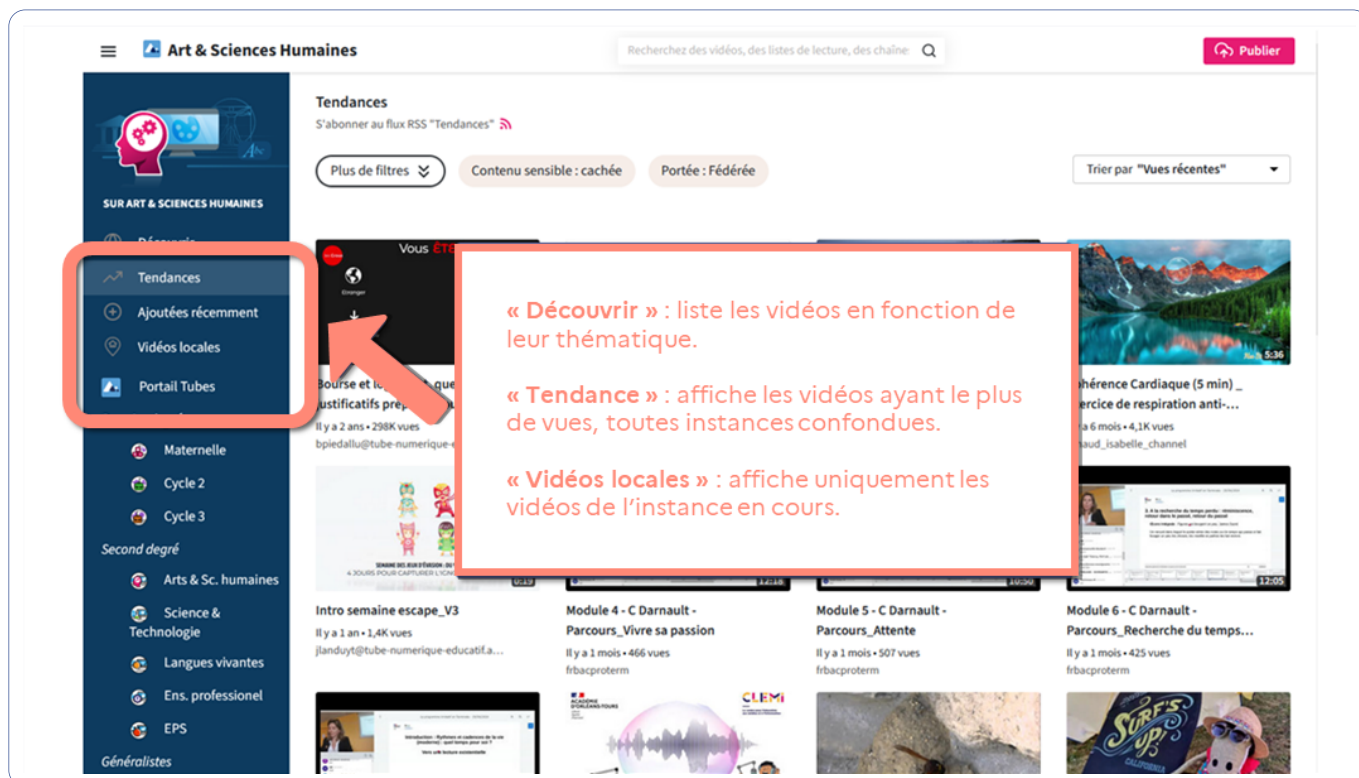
Art & Sciences Humaines

Recherchez des vidéos, des listes de lecture, des chaîne

Publier

SUR ART & SCIENCES HUMAINES

Découvrir

Tendances

Ajoutées récemment

Vidéos locales

Portail Tubes

Maternelle

Cycle 2

Cycle 3

Second degré

Arts & Sc. humaines

Science & Technologie

Langues vivantes

Ens. professionel

EPS

Généralistes

Tendances

S'abonner au flux RSS "Tendances"

Plus de filtres

Contenu sensible : cachée

Portée : Fédérée

Trier par "Vues récentes"

« Découvrir » : liste les vidéos en fonction de leur thématique.

« Tendance » : affiche les vidéos ayant le plus de vues, toutes instances confondues.

« Vidéos locales » : affiche uniquement les vidéos de l'instance en cours.

Vous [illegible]

Bourse et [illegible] justificatifs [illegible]

Il y a 2 ans • 298K vues

bpiedallu@tube-numerique-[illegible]

5:36

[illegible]hérence Cardiaque (5 min) _ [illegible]ercice de respiration anti-...

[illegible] 6 mois • 4,1K vues

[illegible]aud_isabelle_channel

Intro semaine escape_V3

Il y a 1 an • 1,4K vues

jlanduyt@tube-numerique-educatif.a...

12:18

Module 4 - C Darnault - Parcours_Vivre sa passion

Il y a 1 mois • 466 vues

frbacproterm

10:50

Module 5 - C Darnault - Parcours_Attente

Il y a 1 mois • 507 vues

frbacproterm

12:05

Module 6 - C Darnault - Parcours_Recherche du temps...

Il y a 1 mois • 425 vues

frbacproterm

CLEMI

SURF'S UP! CALIFORNIA